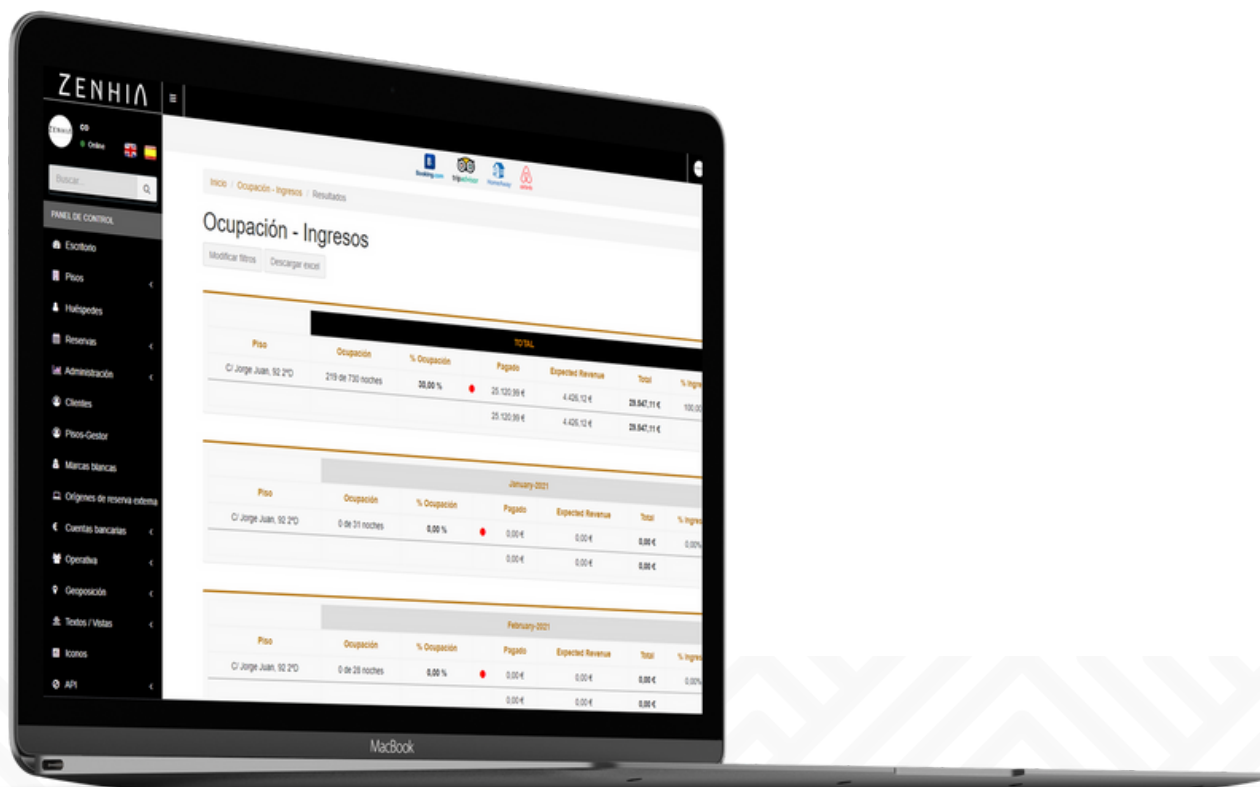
ZENHIA

ZENHIA

GD
Online

Buscar...

PANEL DE CONTROL
Escritorio
Pisos
Huéspedes
Reservas
Administración
Clientes
Pisos-Gestor
Marcas blancas
Orígenes de reserva externa
Cuentas bancarias
Operativa
Geoposición
Textos / Vistas
Iconos
API

Booking.com
tripadvisor
HomeAway
airbnb

Inicio / Ocupación - Ingresos / Resultados

Ocupación - Ingresos

Modificar filtros
Descargar excel

TOTAL

| Piso | Ocupación | % Ocupación | | Pagado | Expected Revenue | Total | % Ingre |
|---|---|---|---|---|---|---|---|
| C/ Jorge Juan, 92 2ºD | 219 de 730 noches | 30,00 % | ● | 25.120,99 € | 4.426,12 € | 29.547,11 € | 100,00 |
| | | | | 25.120,99 € | 4.426,12 € | 29.547,11 € | |

January-2021

| Piso | Ocupación | % Ocupación | | Pagado | Expected Revenue | Total | % Ingre |
|---|---|---|---|---|---|---|---|
| C/ Jorge Juan, 92 2ºD | 0 de 31 noches | 0,00 % | ● | 0,00 € | 0,00 € | 0,00 € | 0,00% |
| | | | | 0,00 € | 0,00 € | 0,00 € | |

February-2021

| Piso | Ocupación | % Ocupación | | Pagado | Expected Revenue | Total | % Ingre |
|---|---|---|---|---|---|---|---|
| C/ Jorge Juan, 92 2ºD | 0 de 28 noches | 0,00 % | ● | 0,00 € | 0,00 € | 0,00 € | 0,00% |
| | | | | 0,00 € | 0,00 € | 0,00 € | |

MacBook